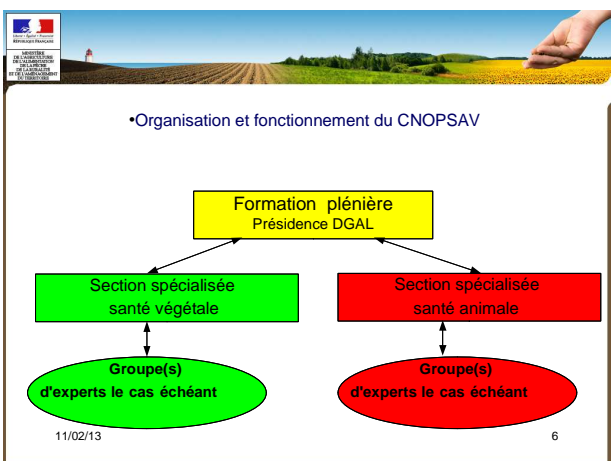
Liberté • Égalité • Fraternité
RÉPUBLIQUE FRANÇAISE

MINISTÈRE DE L'AGRICULTURE DE L'ALIMENTATION DE LA PÊCHE DE LA RURALITÉ ET DE L'AMÉNAGEMENT DU TERRITOIRE

•Organisation et fonctionnement du CNOPSAV

Formation plénière
Présidence DGAL

Section spécialisée santé végétale

Section spécialisée santé animale

Groupe(s) d'experts le cas échéant

Groupe(s) d'experts le cas échéant

11/02/13

6